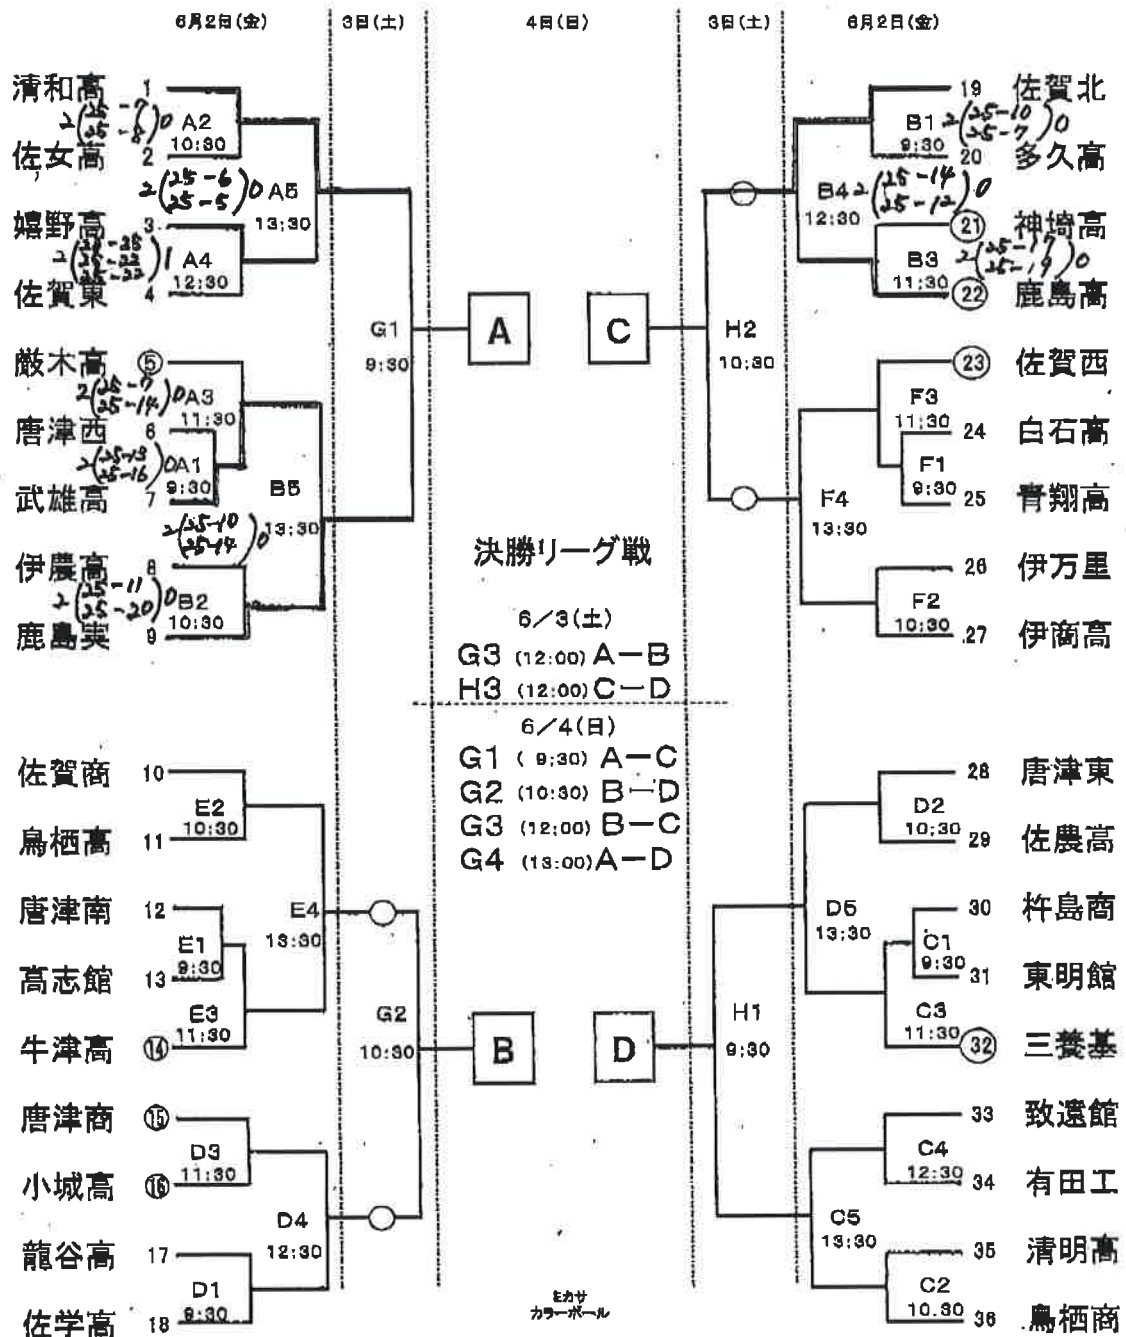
6月2日(金)
3日(土)
4日(日)
3日(土)
6月2日(金)

清和高 1
2 (25-7 25-8) 0 A2 10:30
佐女高 2
2 (25-6 25-5) 0 A5 13:30
嬉野高 3
2 (25-25 25-22 25-22) 1 A4 12:30
佐賀東 4
G1 9:30
A
厳木高 ⑤
2 (25-7 25-14) 0 A3 11:30
唐津西 6
2 (25-13 25-16) 0 A1 9:30
武雄高 7
B5 13:30
2 (25-10 25-14) 0
伊農高 8
2 (25-11 25-20) 0 B2 10:30
鹿島実 9

19 佐賀北
B1 2 (25-10 25-7) 0 9:30
20 多久高
B4 2 (25-14 25-12) 0 12:30
㉑ 神埼高
B3 2 (25-17 25-19) 0 11:30
㉒ 鹿島高
C
H2 10:30
㉓ 佐賀西
F3 11:30
24 白石高
F1 9:30
25 青翔高
F4 13:30
26 伊万里
F2 10:30
27 伊商高

決勝リーグ戦
6/3(土)
G3 (12:00) A−B
H3 (12:00) C−D
6/4(日)
G1 (9:30) A−C
G2 (10:30) B−D
G3 (12:00) B−C
G4 (13:00) A−D

佐賀商 10
E2 10:30
鳥栖高 11
唐津南 12
E4 13:30
E1 9:30
高志館 13
E3 11:30
牛津高 ⑭
G2 10:30
B
唐津商 ⑮
D3 11:30
小城高 ⑯
D4 12:30
龍谷高 17
D1 9:30
佐学高 18

28 唐津東
D2 10:30
29 佐農高
D5 13:30
30 杵島商
C1 9:30
31 東明館
C3 11:30
㉜ 三養基
D
H1 9:30
33 致遠館
C4 12:30
34 有田工
C5 13:30
35 清明高
C2 10:30
36 鳥栖商

ミカサ
カラーボール